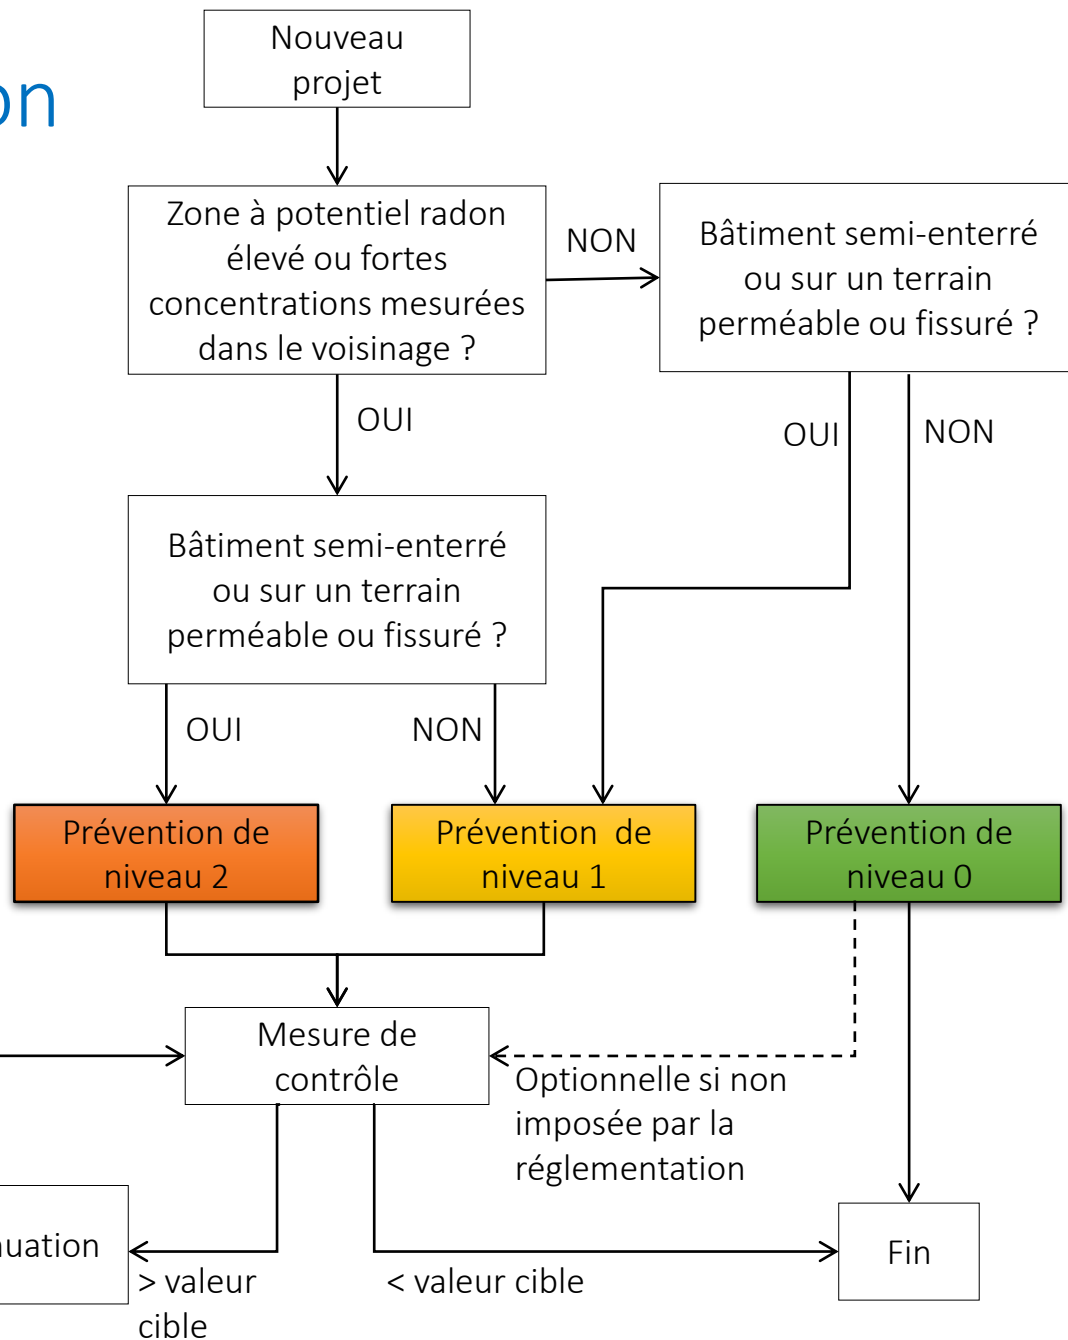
on

Nouveau projet

Zone à potentiel radon élevé ou fortes concentrations mesurées dans le voisinage ?

NON

Bâtiment semi-enterré ou sur un terrain perméable ou fissuré ?

OUI

OUI

NON

Bâtiment semi-enterré ou sur un terrain perméable ou fissuré ?

OUI

NON

Prévention de niveau 2

Prévention de niveau 1

Prévention de niveau 0

Mesure de contrôle

Optionnelle si non imposée par la réglementation

uation

> valeur cible

< valeur cible

Fin